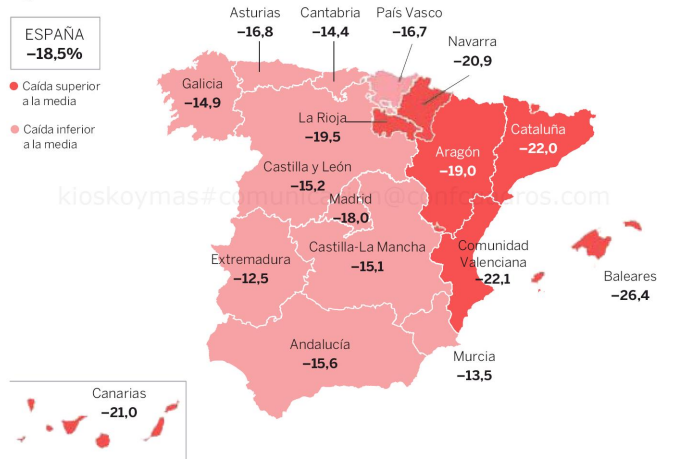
ESPAÑA
–18,5%

Caída superior a la media

Caída inferior a la media

Asturias
–16,8

Cantabria
–14,4

País Vasco
–16,7

Navarra
–20,9

Galicia
–14,9

La Rioja
–19,5

Cataluña
–22,0

Aragón
–19,0

Castilla y León
–15,2

kioskoymas#comunicacion@confeeros.com

Madrid
–18,0

Extremadura
–12,5

Castilla-La Mancha
–15,1

Comunidad Valenciana
–22,1

Baleares
–26,4

Andalucía
–15,6

Murcia
–13,5

Canarias
–21,0